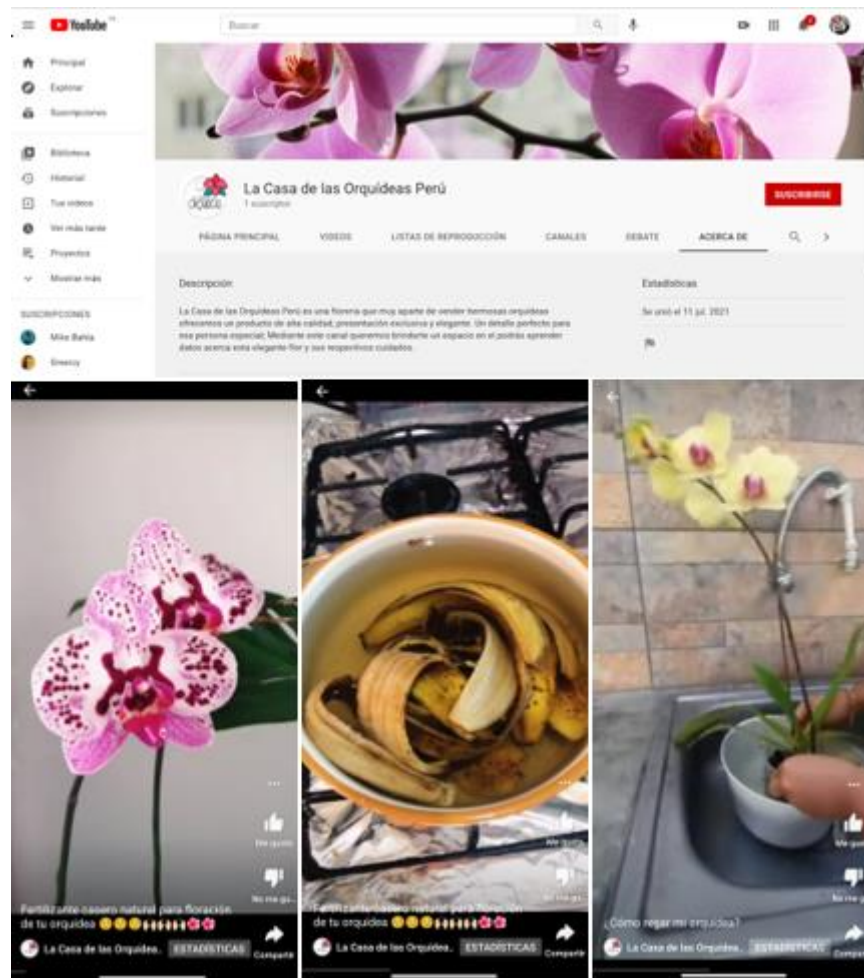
YouTube

Buscar

Principal
Explorar
Suscripciones
Biblioteca
Historial
Tus videos
Ver más tarde
Proyectos
Mostrar más

SUSCRIPCIONES
Mike Bahia
Greeicy

La Casa de las Orquídeas Perú
1 suscriptor

SUSCRIBIRSE

PÁGINA PRINCIPAL
VIDEOS
LISTAS DE REPRODUCCIÓN
CANALES
DEBATE
ACERCA DE

Descripción

La Casa de las Orquídeas Perú es una florería que muy aparte de vender hermosas orquídeas ofrecemos un producto de alta calidad, presentación exclusiva y elegante. Un detalle perfecto para esa persona especial. Mediante este canal queremos brindarte un espacio en el podrás aprender datos acerca esta elegante flor y sus respectivos cuidados.

Estadísticas

Se unió el 11 jul. 2021

Fertilizante casero natural para floracion de tu orquidea 🌼🌼🌼💧💧💧💧💧🌸🌸
La Casa de las Orquídea...
ESTADÍSTICAS
Compartir
Me gusta
No me gu...

Fertilizante casero natural para floracion de tu orquidea 🌼🌼🌼💧💧💧💧💧🌸🌸
La Casa de las Orquídea...
ESTADÍSTICAS
Compartir
Me gusta
No me gu...

¿Cómo regar mi orquidea?
La Casa de las Orquídea...
ESTADÍSTICAS
Compartir
Me gusta
No me gu...